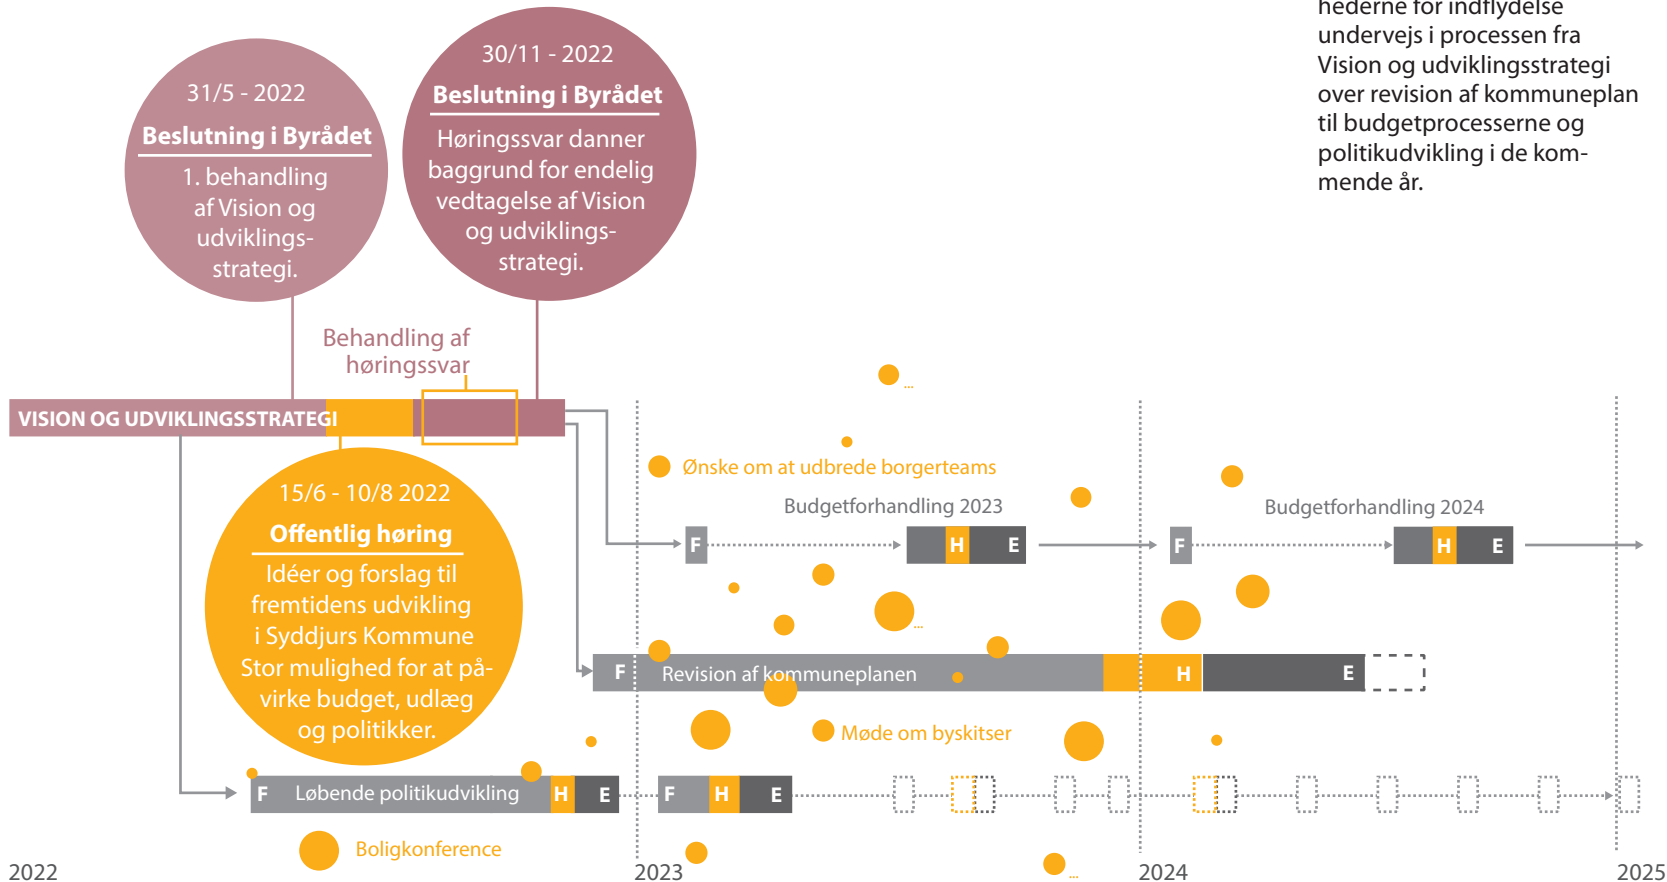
hederne for indflydelse undervejs i processen fra Vision og udviklingsstrategi over revision af kommuneplan til budgetprocesserne og politikudvikling i de kommende år.

31/5 - 2022
Beslutning i Byrådet
1. behandling af Vision og udviklingsstrategi.

30/11 - 2022
Beslutning i Byrådet
Høringssvar danner baggrund for endelig vedtagelse af Vision og udviklingsstrategi.

Behandling af høringssvar

VISION OG UDVIKLINGSSTRATEGI

15/6 - 10/8 2022
Offentlig høring
Idéer og forslag til fremtidens udvikling i Syddjurs Kommune
Stor mulighed for at påvirke budget, udlæg og politikker.

Ønske om at udbrede borgerteams

Budgetforhandling 2023
F H E
Budgetforhandling 2024
F H E

F Revision af kommuneplanen H E

Møde om byskitser

F Løbende politikudvikling H E
F H E

Boligkonference

2022
2023
2024
2025